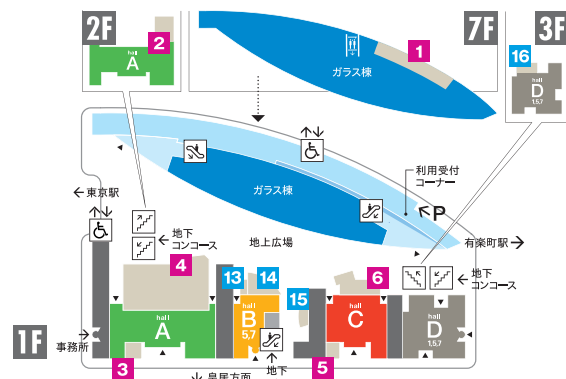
2F
2
hall
A
7F
1
ガラス棟
3F
16
hall
D
1.5.7
ガラス棟
利用受付
コーナー
P
← 東京駅
有楽町駅 →
地下
コンコース
4
地上広場
6
地下
コンコース
13
14
15
hall
A
hall
B
5.7
hall
C
hall
D
1.5.7
1F
事務所
3
5
皇居方面
地下